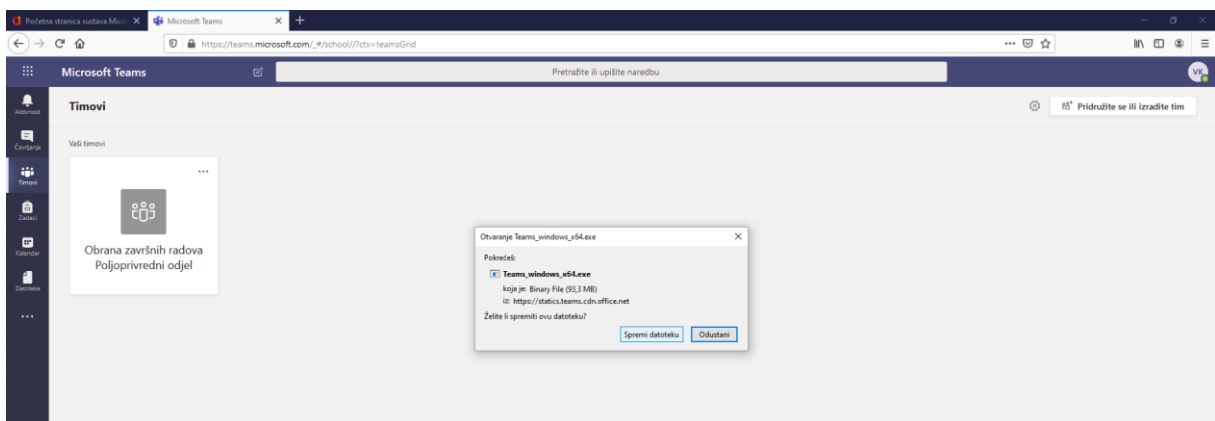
Početna stranica sustava Micro
Microsoft Teams
https://teams.microsoft.com/_#/school//?ctx=teamsGrid
Microsoft Teams
Pretražite ili upišite naredbu
VK
Aktivnost
Čavrljanje
Timovi
Zadaci
Kalendar
Datoteke
...
Timovi
Pridružite se ili izradite tim
Vaši timovi
...
Obrana završnih radova Poljoprivredni odjel
Otvaranje Teams_windows_x64.exe
Pokrećeš:
Teams_windows_x64.exe
koja je: Binary File (93,3 MB)
iz: https://statics.teams.cdn.office.net
Želite li spremiti ovu datoteku?
Spremi datoteku
Odustani